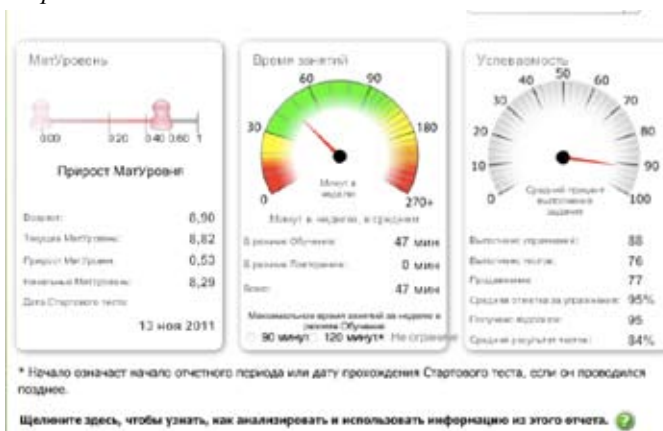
МатУровень

0.00 0.20 0.40 0.60 1

Прирост МатУровня

Возраст: 8,90
Текущий МатУровень: 8,82
Прирост МатУровня: 0,53
Начальный МатУровень: 8,29
Дата Стартового теста:
13 ноя 2011

Время занятий

0 30 60 90 180 270+

Минут в неделю

Минут в неделю, в среднем

В режиме Обучения: 47 мин
В режиме Повторения: 0 мин
Всего: 47 мин

Максимальное время занятий за неделю в режиме Обучения
90 минут 120 минут* Не ограничено

Успеваемость

0 10 20 30 40 50 60 70 80 90 100

Средний процент выполнения заданий

Выполнено упражнений: 88
Выполнено тестов: 76
Продвижение: 77
Средняя отметка за упражнения: 95%
Получено подсказок: 95
Средний результат тестов: 84%

* Начало означает начало отчетного периода или дату прохождения Стартового теста, если он проводился позднее.

Щелкните здесь, чтобы узнать, как анализировать и использовать информацию из этого отчета.